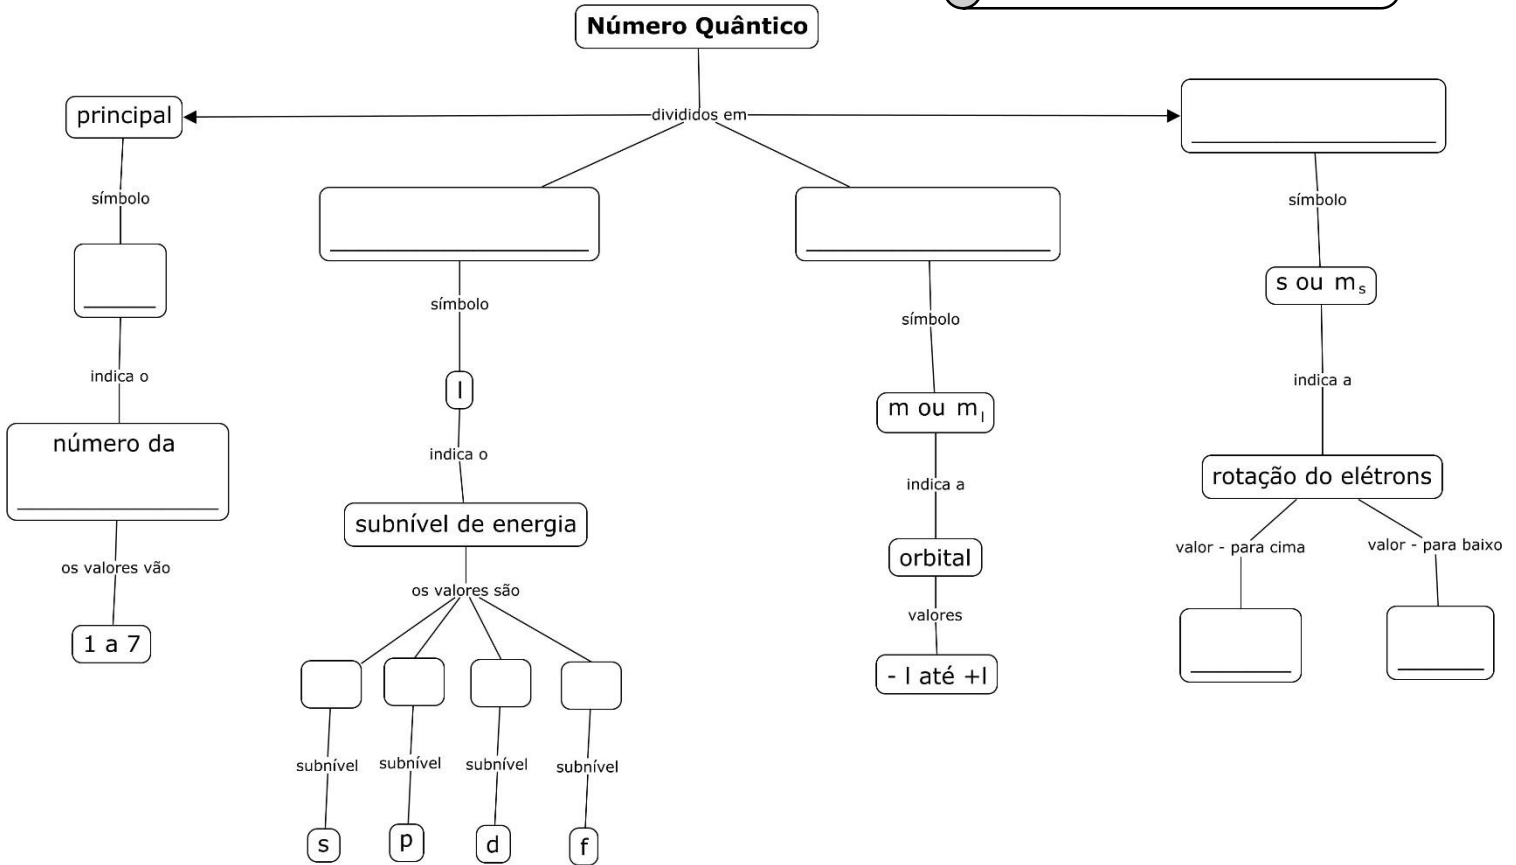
Número Quântico

divididos em

principal

símbolo

______

indica o

número da

______________

os valores vão

1 a 7

______________

símbolo

l

indica o

subnível de energia

os valores são

subnível

s

subnível

p

subnível

d

subnível

f

______________

símbolo

m ou $m_l$

indica a

orbital

valores

- l até +l

______________

símbolo

s ou $m_s$

indica a

rotação do elétrons

valor - para cima

______

valor - para baixo

______